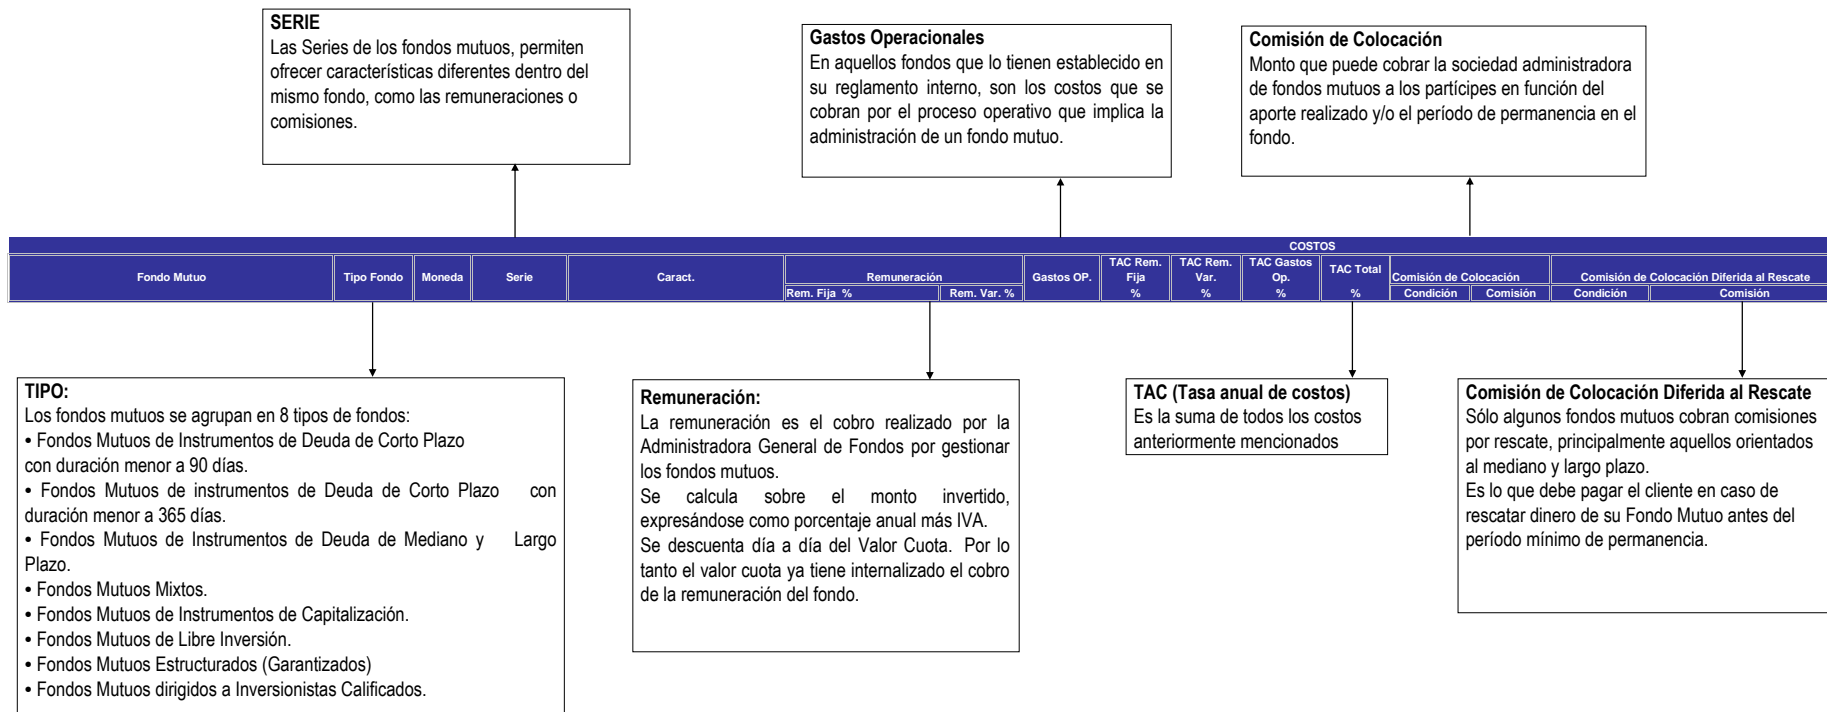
**SERIE**
Las Series de los fondos mutuos, permiten ofrecer características diferentes dentro del mismo fondo, como las remuneraciones o comisiones.

**Gastos Operacionales**
En aquellos fondos que lo tienen establecido en su reglamento interno, son los costos que se cobran por el proceso operativo que implica la administración de un fondo mutuo.

**Comisión de Colocación**
Monto que puede cobrar la sociedad administradora de fondos mutuos a los partícipes en función del aporte realizado y/o el período de permanencia en el fondo.

COSTOS

| Fondo Mutuo | Tipo Fondo | Moneda | Serie | Caract. | Remuneración Rem. Fija % | Remuneración Rem. Var. % | Gastos OP. | TAC Rem. Fija % | TAC Rem. Var. % | TAC Gastos Op. % | TAC Total % | Comisión de Colocación Condición | Comisión de Colocación Comisión | Comisión de Colocación Diferida al Rescate Condición | Comisión de Colocación Diferida al Rescate Comisión |
|---|---|---|---|---|---|---|---|---|---|---|---|---|---|---|---|

**TIPO:**
Los fondos mutuos se agrupan en 8 tipos de fondos:
• Fondos Mutuos de Instrumentos de Deuda de Corto Plazo con duración menor a 90 días.
• Fondos Mutuos de instrumentos de Deuda de Corto Plazo con duración menor a 365 días.
• Fondos Mutuos de Instrumentos de Deuda de Mediano y Largo Plazo.
• Fondos Mutuos Mixtos.
• Fondos Mutuos de Instrumentos de Capitalización.
• Fondos Mutuos de Libre Inversión.
• Fondos Mutuos Estructurados (Garantizados)
• Fondos Mutuos dirigidos a Inversionistas Calificados.

**Remuneración:**
La remuneración es el cobro realizado por la Administradora General de Fondos por gestionar los fondos mutuos.
Se calcula sobre el monto invertido, expresándose como porcentaje anual más IVA.
Se descuenta día a día del Valor Cuota. Por lo tanto el valor cuota ya tiene internalizado el cobro de la remuneración del fondo.

**TAC (Tasa anual de costos)**
Es la suma de todos los costos anteriormente mencionados

**Comisión de Colocación Diferida al Rescate**
Sólo algunos fondos mutuos cobran comisiones por rescate, principalmente aquellos orientados al mediano y largo plazo.
Es lo que debe pagar el cliente en caso de rescatar dinero de su Fondo Mutuo antes del período mínimo de permanencia.